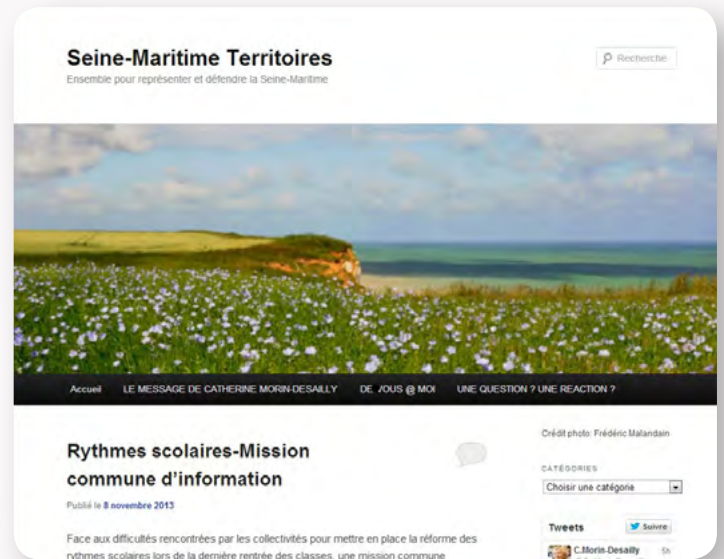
Seine-Maritime Territoires

Ensemble pour représenter et défendre la Seine-Maritime

Recherche

Accueil LE MESSAGE DE CATHERINE MORIN-DESAILLY DE VOUS @ MOI UNE QUESTION ? UNE REACTION ?

Rythmes scolaires-Mission commune d'information

Publié le 8 novembre 2013

Face aux difficultés rencontrées par les collectivités pour mettre en place la réforme des rythmes scolaires lors de la dernière rentrée des classes, une mission commune

Crédit photo: Frédéric Malandain

CATÉGORIES

Choisir une catégorie

Tweets

Suivre

C.Morin-Desailly 5h